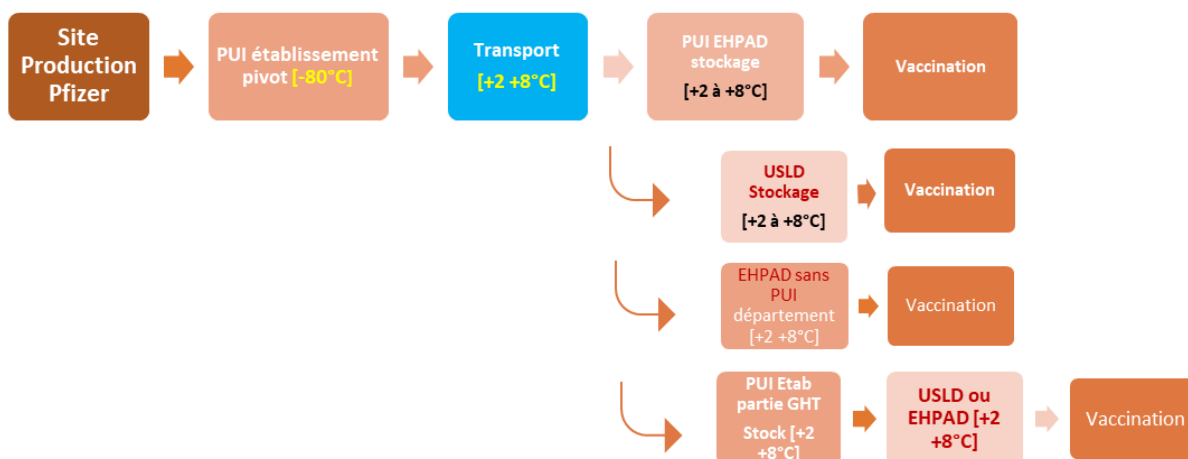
Site Production Pfizer

PUI établissement pivot [-80°C]

Transport [+2 +8°C]

PUI EHPAD stockage [+2 à +8°C]

Vaccination

USLD Stockage [+2 à +8°C]

Vaccination

EHPAD sans PUI département [+2 +8°C]

Vaccination

PUI Etab partie GHT Stock [+2 +8°C]

USLD ou EHPAD [+2 +8°C]

Vaccination